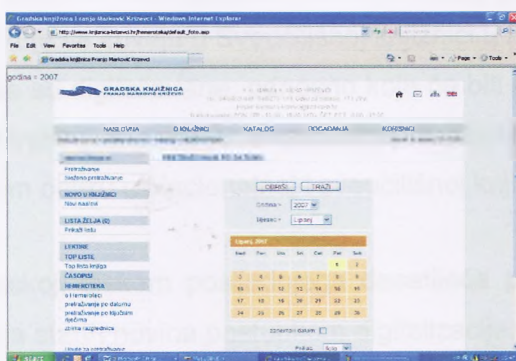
Gradska knjižnica Franje Markovića Križevci - Windows Internet Explorer

http://www.knjiznica-krizevci.hr/fomenstuk/default_foto.asp

File Edit View Favorites Tools Help

Gradska knjižnica Franje Markovića Križevci

Page Tools

godina = 2007

GRADSKA KNJIŽNICA FRANJE MARKOVIĆA KRIŽEVCI

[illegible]

NASLOVNICA | O KNJIŽNICI | KATALOG | DOGAĐANJA | KORISNICI

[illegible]

Pretraživanje
Napredno pretraživanje

NOVO U KNJIŽNICI
Novi naslovi

LISTA ŽELJA (0)
Prikaži listu

LEKTIRE
TOP LISTE
Top lista knjiga
ČASOPISI
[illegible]
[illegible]
pretraživanje po datumu
pretraživanje po ključnim riječima
zbirka razglednica

OBRIŠI | TRAŽI

Godina = 2007
Mjesec = Lipanj

Lipanj 2007

| Pon | Uto | Sri | Čet | Pet | Sub | Ned |
|---|---|---|---|---|---|---|
| | | | | 1 | 2 | 3 |
| 4 | 5 | 6 | 7 | 8 | 9 | 10 |
| 11 | 12 | 13 | 14 | 15 | 16 | 17 |
| 18 | 19 | 20 | 21 | 22 | 23 | 24 |
| 25 | 26 | 27 | 28 | 29 | 30 | |

zanemari datum

Prikaz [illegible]

start